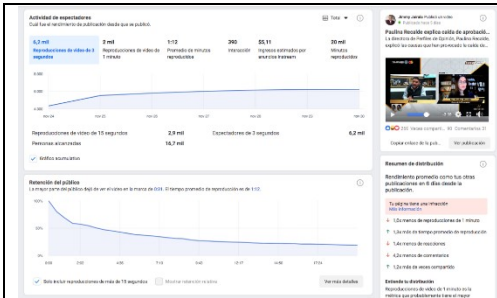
Actividad de espectadores
Cuál fue el rendimiento de publicación desde que se publicó.

Total

6,2 mil
Reproducciones de video de 3 segundos

3 mil
Reproducciones de video de 1 minuto

1:12
Promedio de minutos reproducidos

390
Interacción

$5,11
Ingresos estimados por anuncios Instream

20 mil
Minutos reproducidos

6.000
4.000
2.000
0

Reproducciones de video de 15 segundos 2,9 mil
Espectadores de 3 segundos 6,2 mil
Personas alcanzadas 16,7 mil

Gráficos acumulativos

Retención del público
La mayor parte del público dejó de ver el video en la marca de 0:01. El tiempo promedio de reproducción es de 1:12.

100%
50%
0%

Solo incluir reproducciones de más de 15 segundos
Mostrar retención relativa
Ver más detalles

Paulina Recaldo explica caída de aprobació...
La directora de Perfiles de Opinión, Paulina Recaldo, explicó las causas que han provocado la caída de...

Comentarios
Copiar enlace de la pu...
Ver publicación

Resumen de distribución

Rendimiento promedio como tus otras publicaciones en 8 días desde la publicación.

Tu pág. va tiene una interacción
Más información

1,5x menos de reproducciones de 1 minuto
1,3x más de tiempo promedio de reproducción
1,4x menos de reacciones
4,2x menos de comentarios
1,2x más de veces compartido

Entiende la distribución
Reproducciones de video de 1 minuto en la